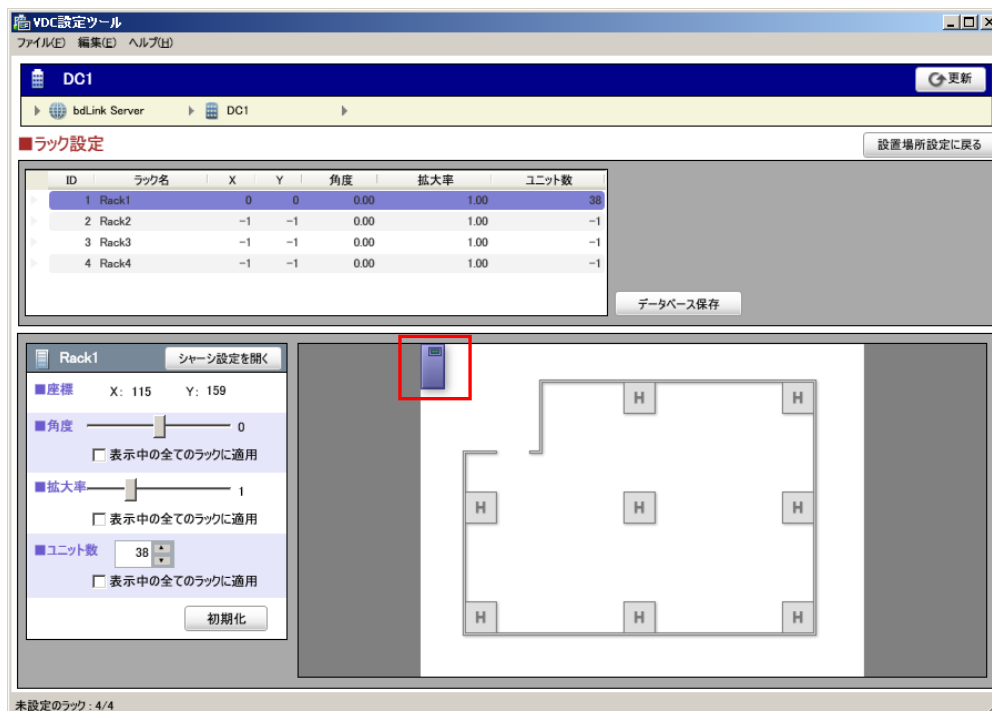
VDC設定ツール

ファイル(F) 編集(E) ヘルプ(H)

DC1

更新

bdLink Server DC1

■ラック設定

設置場所設定に戻る

| ID | ラック名 | X | Y | 角度 | 拡大率 | ユニット数 |
|---|---|---|---|---|---|---|
| 1 | Rack1 | 0 | 0 | 0.00 | 1.00 | 38 |
| 2 | Rack2 | −1 | −1 | 0.00 | 1.00 | −1 |
| 3 | Rack3 | −1 | −1 | 0.00 | 1.00 | −1 |
| 4 | Rack4 | −1 | −1 | 0.00 | 1.00 | −1 |

データベース保存

Rack1

シャーシ設定を開く

■座標 X: 115 Y: 159

■角度 0

表示中の全てのラックに適用

■拡大率 1

表示中の全てのラックに適用

■ユニット数 38

表示中の全てのラックに適用

初期化

H H H H H H H H

未設定のラック : 4/4